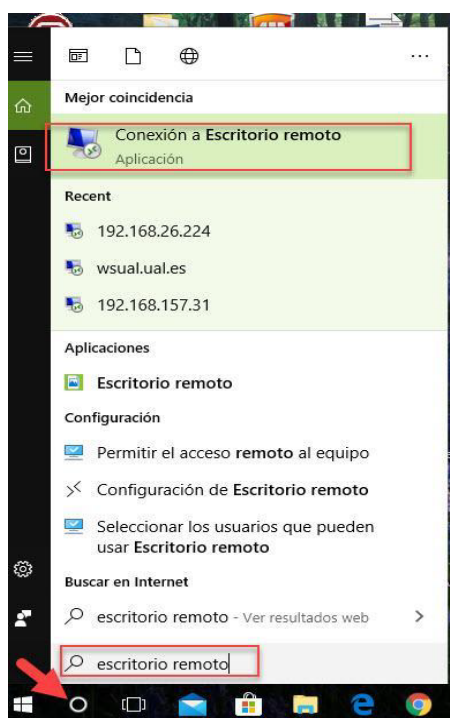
...

Mejor coincidencia

Conexión a Escritorio remoto
Aplicación

Recent

192.168.26.224

wsual.ual.es

192.168.157.31

Aplicaciones

Escritorio remoto

Configuración

Permitir el acceso remoto al equipo

Configuración de Escritorio remoto

Seleccionar los usuarios que pueden usar Escritorio remoto

Buscar en Internet

escritorio remoto - Ver resultados web

escritorio remoto